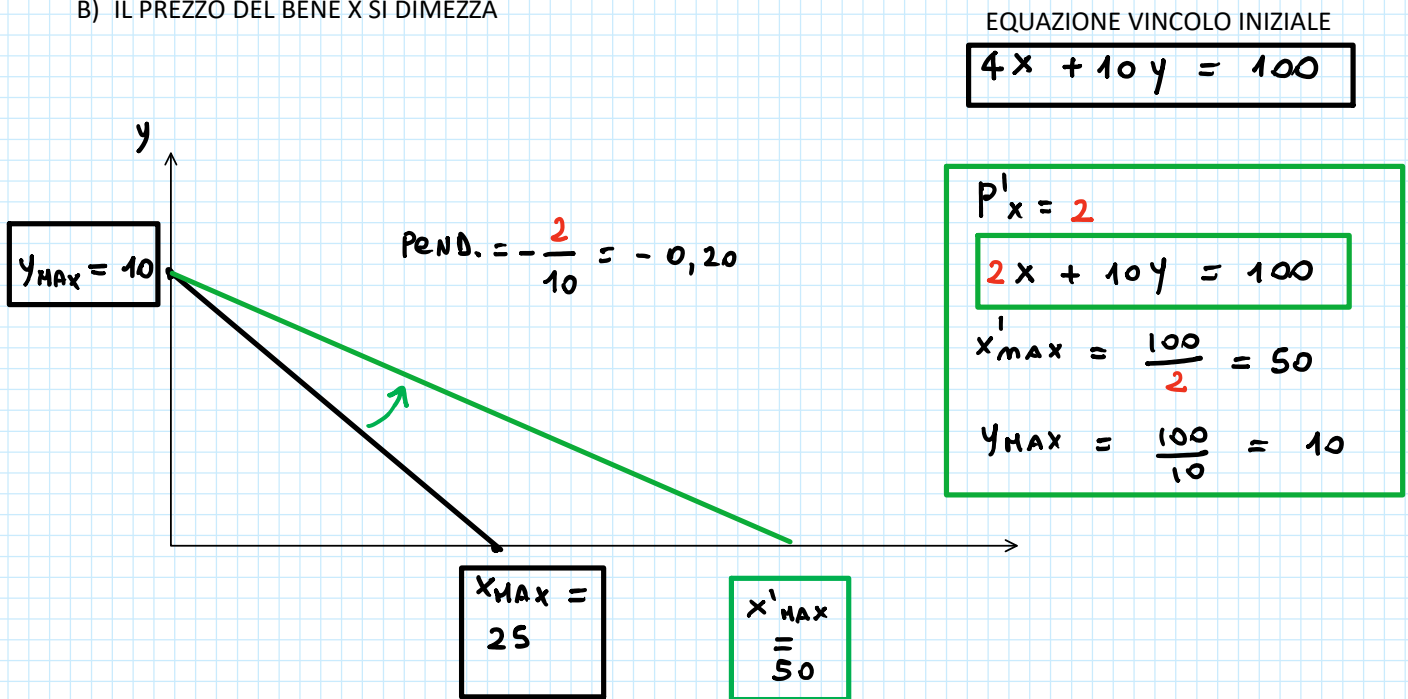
B) IL PREZZO DEL BENE X SI DIMEZZA

EQUAZIONE VINCOLO INIZIALE

$4x + 10y = 100$

y

$y_{MAX} = 10$

PEND. $= -\frac{2}{10} = -0,20$

$x_{MAX} = 25$

$x'_{MAX} = 50$

$P'_x = 2$

$2x + 10y = 100$

$x'_{MAX} = \frac{100}{2} = 50$

$y_{MAX} = \frac{100}{10} = 10$